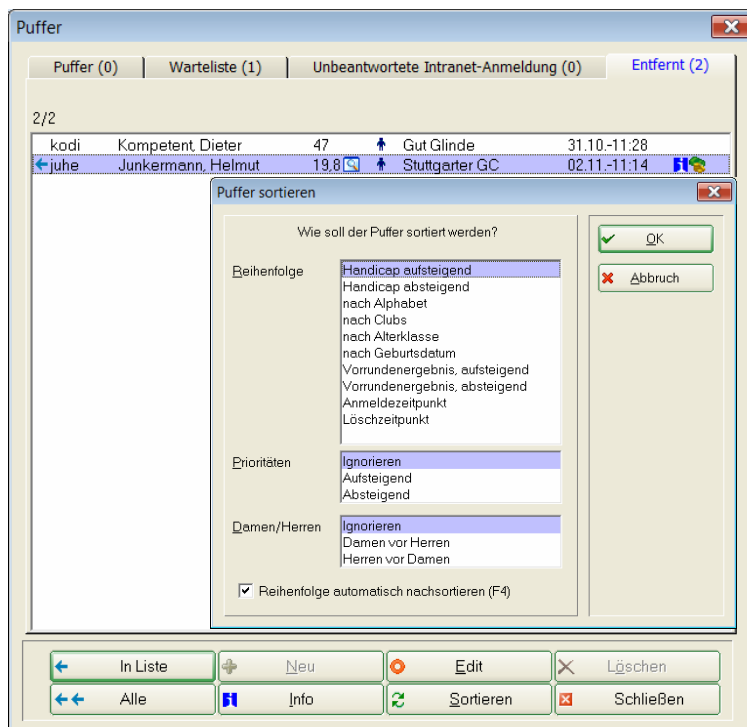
Puffer

Puffer (0) | Warteliste (1) | Unbeantwortete Intranet-Anmeldung (0) | Entfernt (2)

2/2

| | | | | | |
|---|---|---|---|---|---|
| kodi | Kompetent, Dieter | 47 | Gut Glinde | 31.10.-11:28 | |
| juhe | Junkermann, Helmut | 19,8 | Stuttgarter GC | 02.11.-11:14 | |

Puffer sortieren

Wie soll der Puffer sortiert werden?

Reihenfolge
Handicap aufsteigend
Handicap absteigend
nach Alphabet
nach Clubs
nach Alterklasse
nach Geburtsdatum
Vorrundenergebnis, aufsteigend
Vorrundenergebnis, absteigend
Anmeldezeitpunkt
Löschzeitpunkt

Prioritäten
Ignorieren
Aufsteigend
Absteigend

Damen/Herren
Ignorieren
Damen vor Herren
Herren vor Damen

Reihenfolge automatisch nachsortieren (F4)

OK
Abbruch

In Liste
Neu
Edit
Löschen
Alle
Info
Sortieren
Schließen